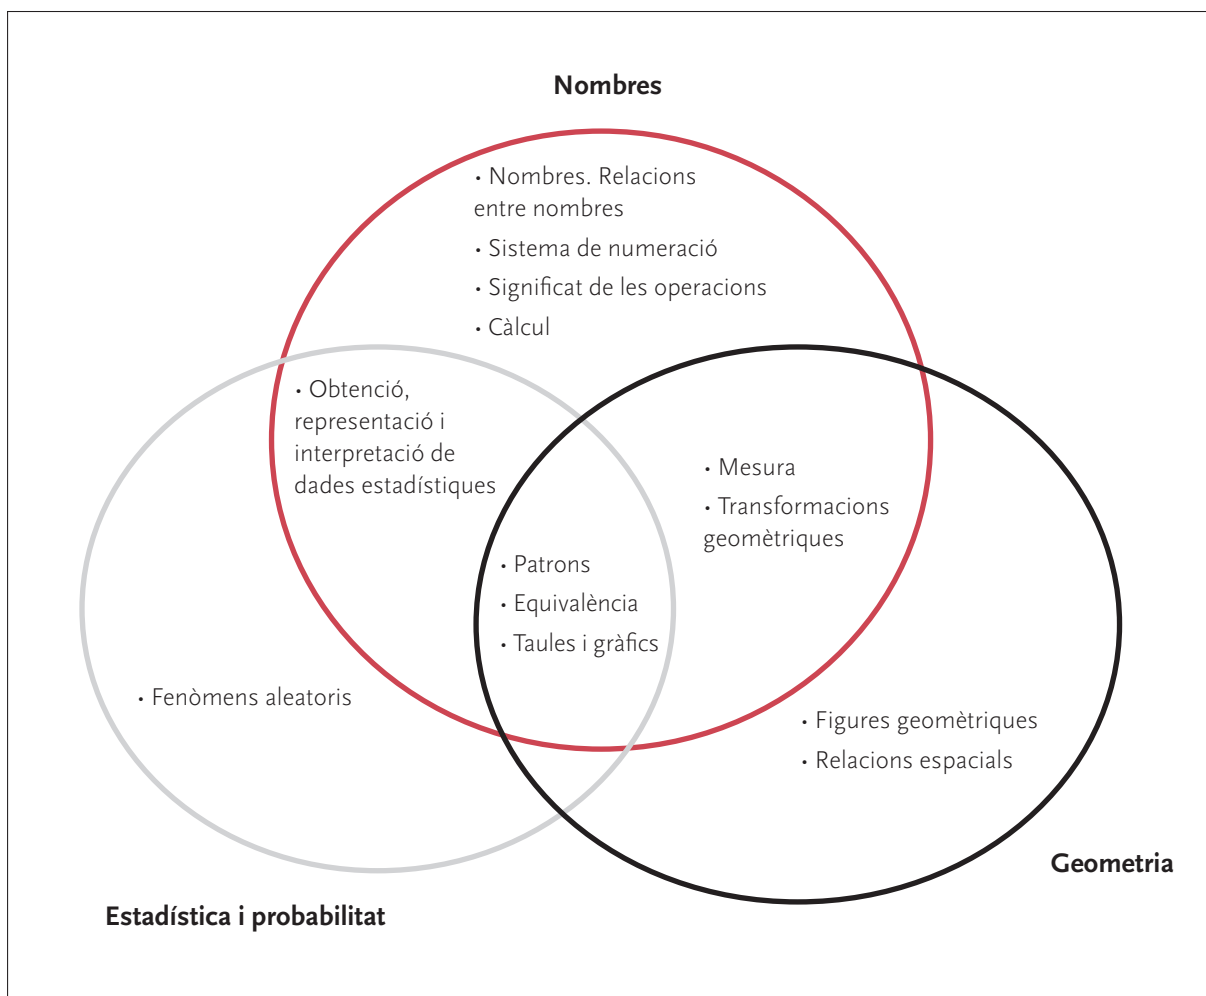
Nombres

• Nombres. Relacions entre nombres
• Sistema de numeració
• Significat de les operacions
• Càlcul

• Obtenció, representació i interpretació de dades estadístiques

• Mesura
• Transformacions geomètriques

• Patrons
• Equivalència
• Taules i gràfics

• Fenòmens aleatoris

• Figures geomètriques
• Relacions espacials

Geometria

Estadística i probabilitat